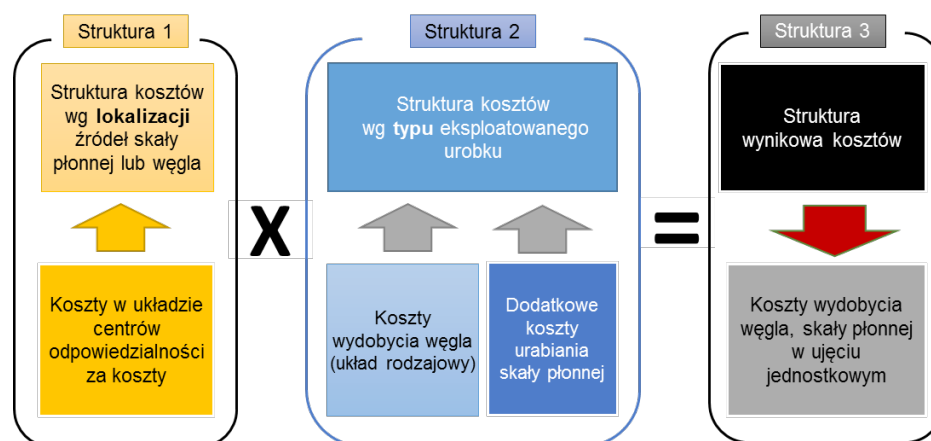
Struktura 1

Struktura kosztów wg **lokalizacji** źródeł skały płonnej lub węgla

Koszty w układzie centrów odpowiedzialności za koszty

X

Struktura 2

Struktura kosztów wg **typu** eksploatowanego urobku

Koszty wydobycia węgla (układ rodzajowy)

Dodatkowe koszty urabiania skały płonnej

=

Struktura 3

Struktura wynikowa kosztów

Koszty wydobycia węgla, skały płonnej w ujęciu jednostkowym